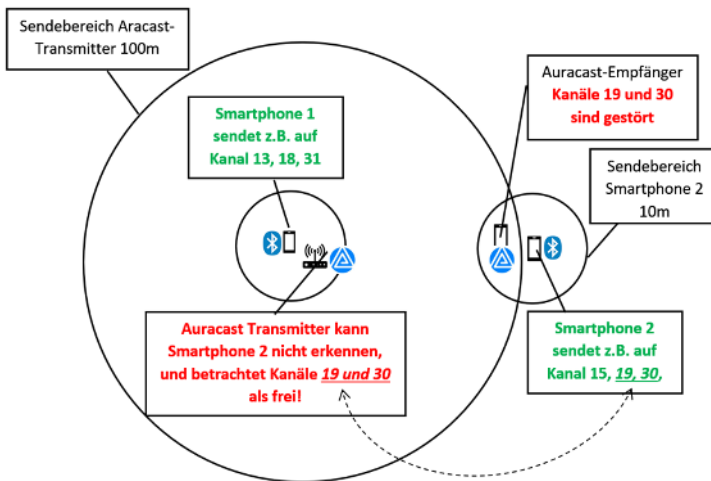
Sendebereich Aracast-Transmitter 100m

Smartphone 1 sendet z.B. auf Kanal 13, 18, 31

Auracast-Empfänger Kanäle 19 und 30 sind gestört

Sendebereich Smartphone 2 10m

Auracast Transmitter kann Smartphone 2 nicht erkennen, und betrachtet Kanäle *19 und 30* als frei!

Smartphone 2 sendet z.B. auf Kanal 15, *19*, *30*,